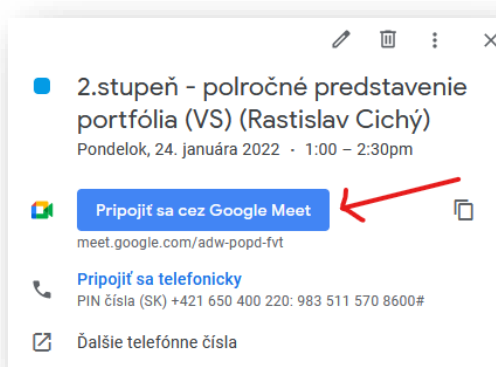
2.stupeň - polročné predstavenie portfólia (VS) (Rastislav Cichý)
Pondelok, 24. januára 2022 · 1:00 – 2:30pm

Pripojiť sa cez Google Meet
meet.google.com/adw-popd-fvt

Pripojiť sa telefonicky
PIN čísla (SK) +421 650 400 220: 983 511 570 8600#

Ďalšie telefónne čísla